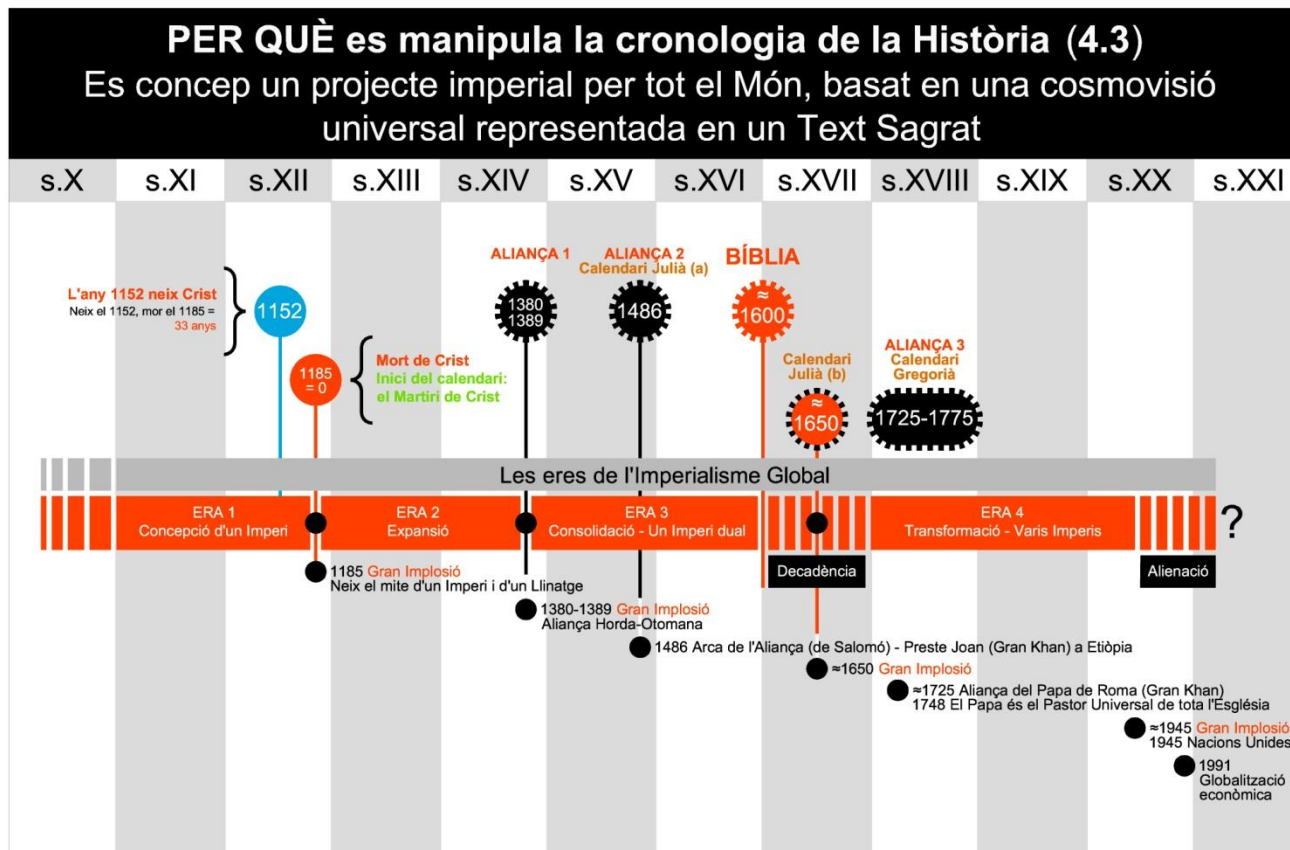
PER QUÈ es manipula la cronologia de la Història (4.3)
Es concep un projecte imperial per tot el Món, basat en una cosmovisió universal representada en un Text Sagrat

s.X s.XI s.XII s.XIII s.XIV s.XV s.XVI s.XVII s.XVIII s.XIX s.XX s.XXI

L'any 1152 neix Crist
Neix el 1152, mor el 1185 = 33 anys

1152

1185 = 0

Mort de Crist
Inici del calendari: el Martiri de Crist

ALIANÇA 1
1380 1389

ALIANÇA 2
Calendari Julià (a)
1486

BÍBLIA
≈ 1600

Calendari Julià (b)
≈ 1650

ALIANÇA 3
Calendari Gregorià
1725-1775

Les eres de l'Imperialisme Global

ERA 1
Concepció d'un Imperi

ERA 2
Expansió

ERA 3
Consolidació - Un Imperi dual

ERA 4
Transformació - Varis Imperis

?

Decadència

Alienació

1185 Gran Implosió
Neix el mite d'un Imperi i d'un Llinatge

1380-1389 Gran Implosió
Aliança Horda-Otomana

1486 Arca de l'Aliança (de Salomó) - Preste Joan (Gran Khan) a Etiòpia

≈1650 Gran Implosió

≈1725 Aliança del Papa de Roma (Gran Khan)
1748 El Papa és el Pastor Universal de tota l'Església

≈1945 Gran Implosió
1945 Nacions Unides

1991
Globalització econòmica